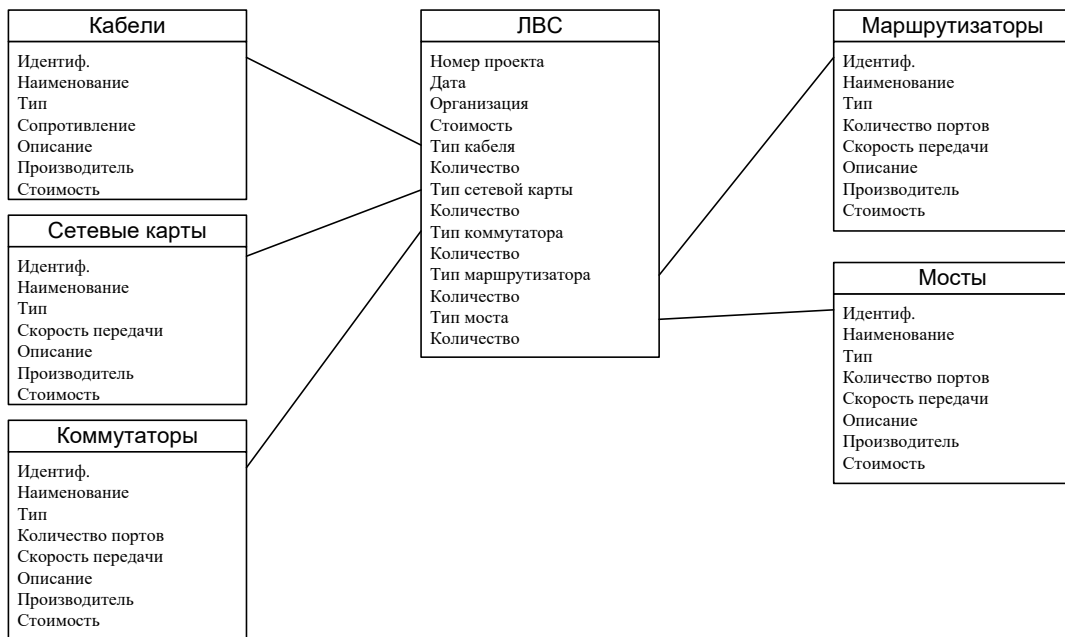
Кабели

Идентиф.
Наименование
Тип
Сопротивление
Описание
Производитель
Стоимость

Сетевые карты

Идентиф.
Наименование
Тип
Скорость передачи
Описание
Производитель
Стоимость

Коммутаторы

Идентиф.
Наименование
Тип
Количество портов
Скорость передачи
Описание
Производитель
Стоимость

ЛВС

Номер проекта
Дата
Организация
Стоимость
Тип кабеля
Количество
Тип сетевой карты
Количество
Тип коммутатора
Количество
Тип маршрутизатора
Количество
Тип моста
Количество

Маршрутизаторы

Идентиф.
Наименование
Тип
Количество портов
Скорость передачи
Описание
Производитель
Стоимость

Мосты

Идентиф.
Наименование
Тип
Количество портов
Скорость передачи
Описание
Производитель
Стоимость